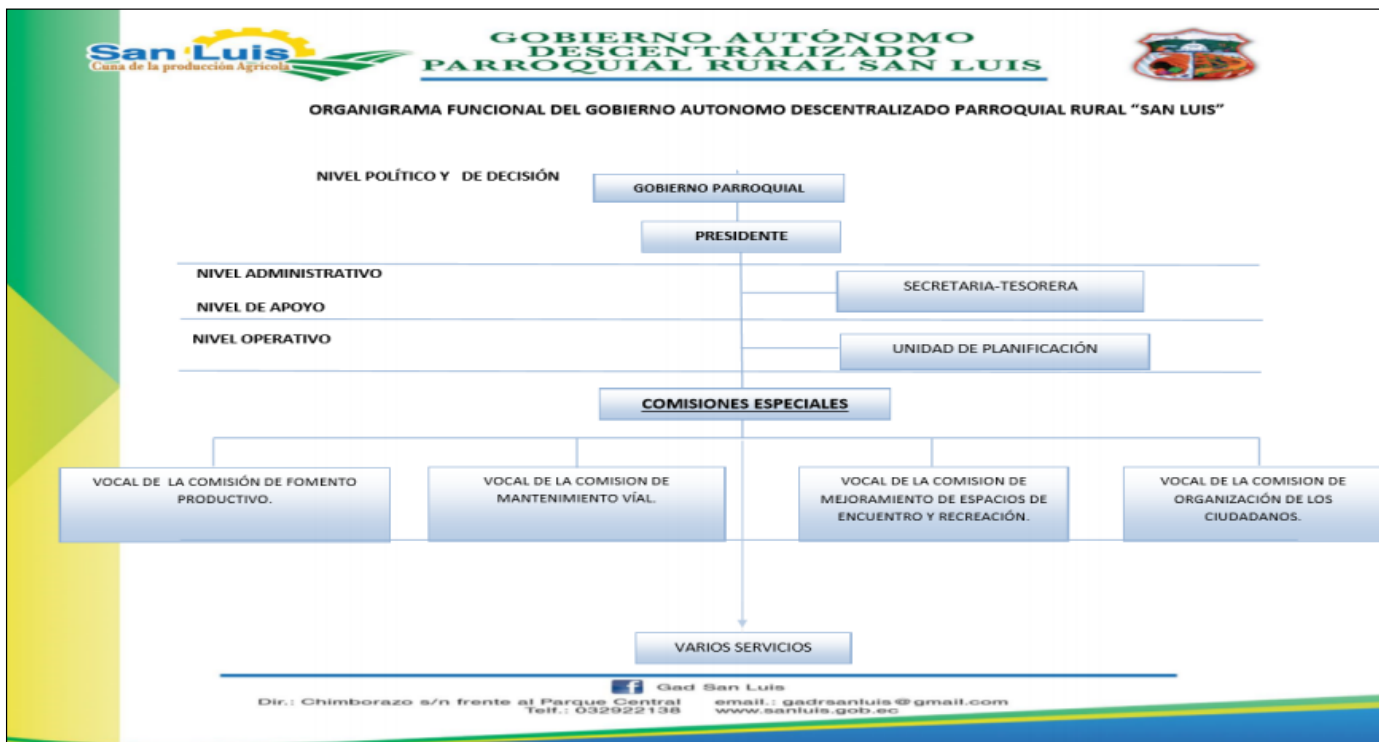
San Luis
Cuna de la producción Agrícola

GOBIERNO AUTÓNOMO DESCENTRALIZADO PARROQUIAL RURAL SAN LUIS

ORGANIGRAMA FUNCIONAL DEL GOBIERNO AUTONOMO DESCENTRALIZADO PARROQUIAL RURAL "SAN LUIS"

NIVEL POLÍTICO Y DE DECISIÓN

GOBIERNO PARROQUIAL

PRESIDENTE

NIVEL ADMINISTRATIVO

NIVEL DE APOYO

SECRETARIA-TESORERA

NIVEL OPERATIVO

UNIDAD DE PLANIFICACIÓN

COMISIONES ESPECIALES

VOCAL DE LA COMISIÓN DE FOMENTO PRODUCTIVO.

VOCAL DE LA COMISION DE MANTENIMIENTO VÍAL.

VOCAL DE LA COMISION DE MEJORAMIENTO DE ESPACIOS DE ENCUENTRO Y RECREACIÓN.

VOCAL DE LA COMISION DE ORGANIZACIÓN DE LOS CIUDADANOS.

VARIOS SERVICIOS

Gad San Luis

Dir.: Chimborazo s/n frente al Parque Central
Telf.: 032922138

email.: gadrsanluis@gmail.com
www.sanluis.gob.ec